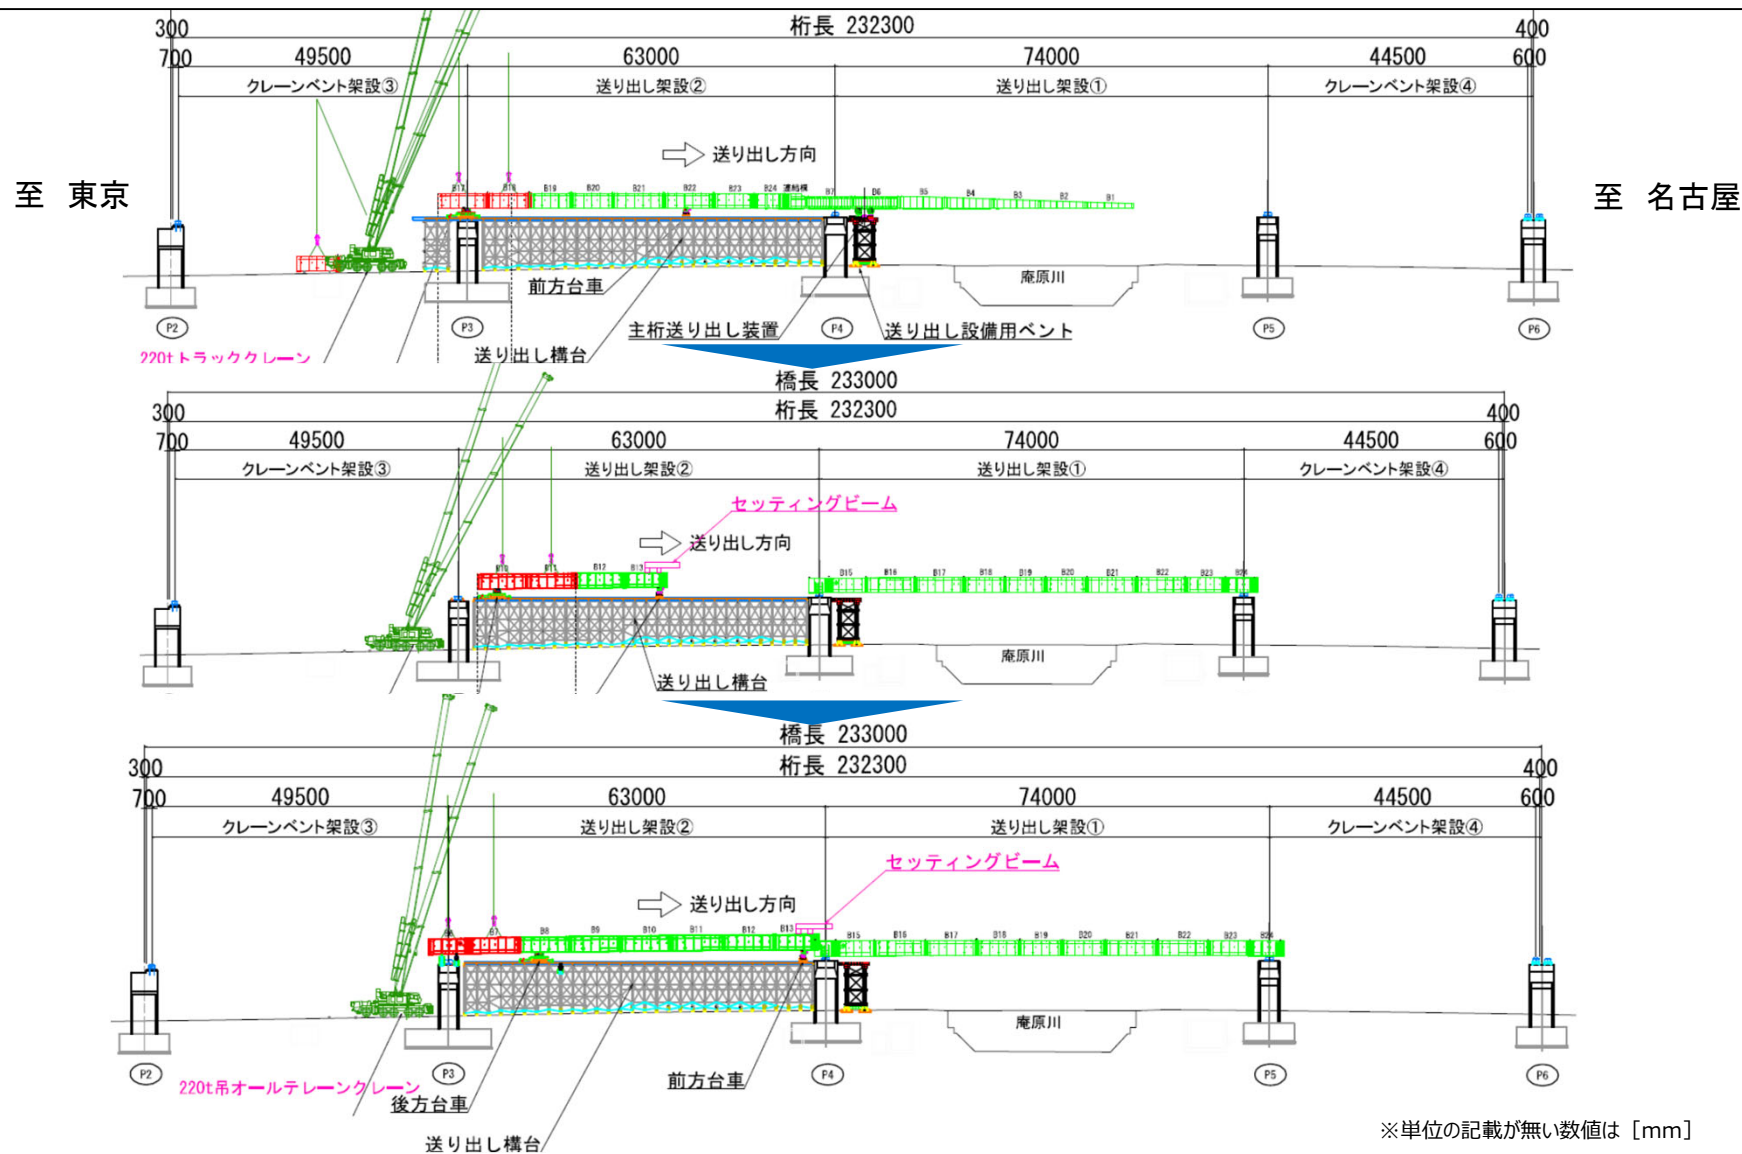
300
桁長 232300
400
700
49500
63000
74000
44500
600
クレーンベント架設③
送り出し架設②
送り出し架設①
クレーンベント架設④
送り出し方向
至 東京
至 名古屋
B17 B18 B19 B20 B21 B22 B23 B24 連結桁 B7 B6 B5 B4 B3 B2 B1
廃原川
前方台車
P2
P3
P4
P5
P6
主桁送り出し装置
送り出し設備用ベント
220t トラッククレーン
送り出し構台
橋長 233000
300
桁長 232300
400
700
49500
63000
74000
44500
600
クレーンベント架設③
送り出し架設②
送り出し架設①
クレーンベント架設④
セッティングビーム
送り出し方向
B10 B11 B12 B13 B15 B16 B17 B18 B19 B20 B21 B22 B23 B24
廃原川
送り出し構台
橋長 233000
300
桁長 232300
400
700
49500
63000
74000
44500
600
クレーンベント架設③
送り出し架設②
送り出し架設①
クレーンベント架設④
セッティングビーム
送り出し方向
B6 B7 B8 B9 B10 B11 B12 B13 B15 B16 B17 B18 B19 B20 B21 B22 B23 B24
廃原川
P2
P3
P4
P5
P6
220t吊オールテレーンクレーン
前方台車
後方台車
送り出し構台
※単位の記載が無い数値は［mm］